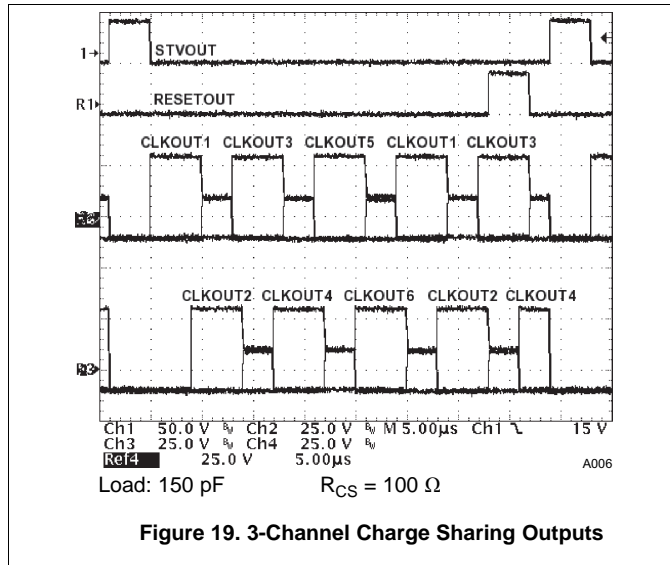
1→

STVOUT

R1

RESETOUT

CLKOUT1 CLKOUT3 CLKOUT5 CLKOUT1 CLKOUT3

R2

CLKOUT2 CLKOUT4 CLKOUT6 CLKOUT2 CLKOUT4

R3

Ch1 50.0 V $B_W$ Ch2 25.0 V $B_W$ M 5.00µs Ch1 ℩ 15 V
Ch3 25.0 V $B_W$ Ch4 25.0 V $B_W$
Ref4 25.0 V 5.00µs

A006

Load: 150 pF $R_{CS}$ = 100 Ω

Figure 19. 3-Channel Charge Sharing Outputs